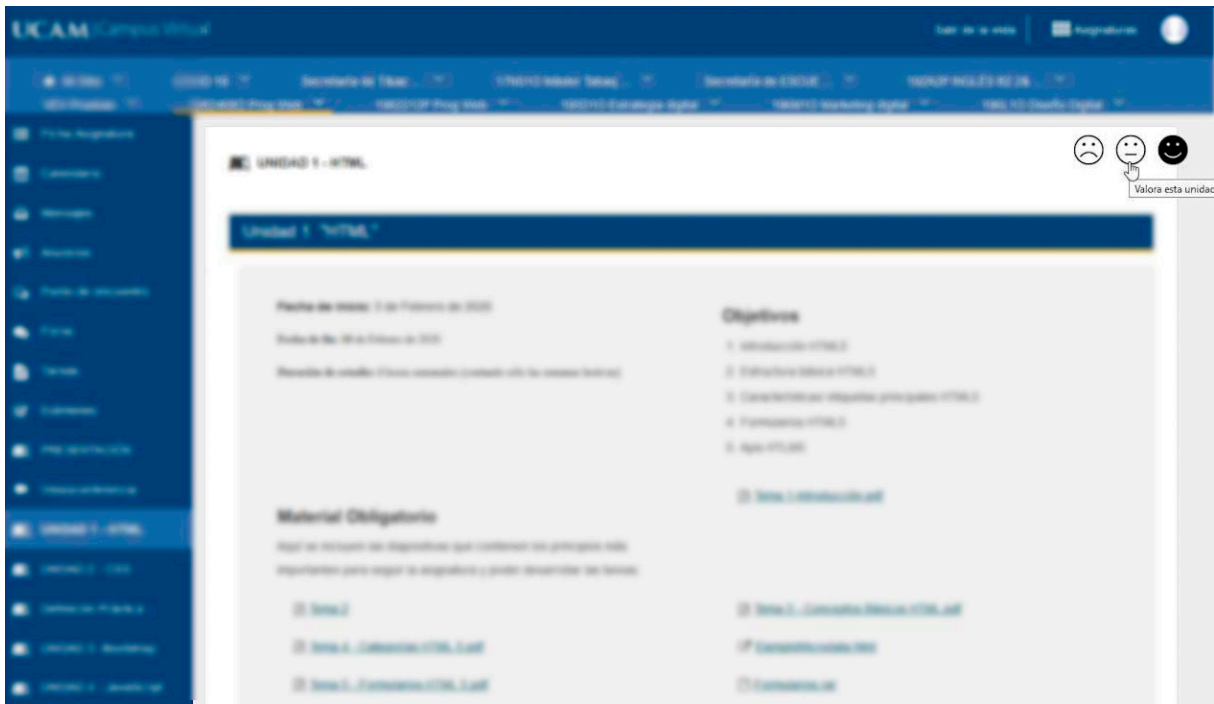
UCAM Campus Virtual

Salir de la vista | Asignaturas

COVID-19

UNIDAD 1 - HTML

Valora esta unidad

Unidad 1 "HTML"

Fecha de inicio: 3 de Febrero de 2020

Fecha de fin: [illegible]

Dirección de estudio: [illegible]

Objetivos

1. Introducción HTML5
2. Estructura básica HTML5
3. Características etiquetas principales HTML5
4. Formularios HTML5
5. Apis HTML5

Tema 1 introducción.pdf

Material Obligatorio

Aquí se incluyen las diapositivas que contienen los principios más importantes para seguir la asignatura y poder desarrollar las tareas.

Tema 2

Tema 3 - Conceptos Básicos HTML.pdf

Tema 4 - Categorías HTML 5.pdf

Compatibilidad html

Tema 5 - Formularios HTML 5.pdf

Formularios

UNIDAD 1 - HTML

PRESENTACIÓN